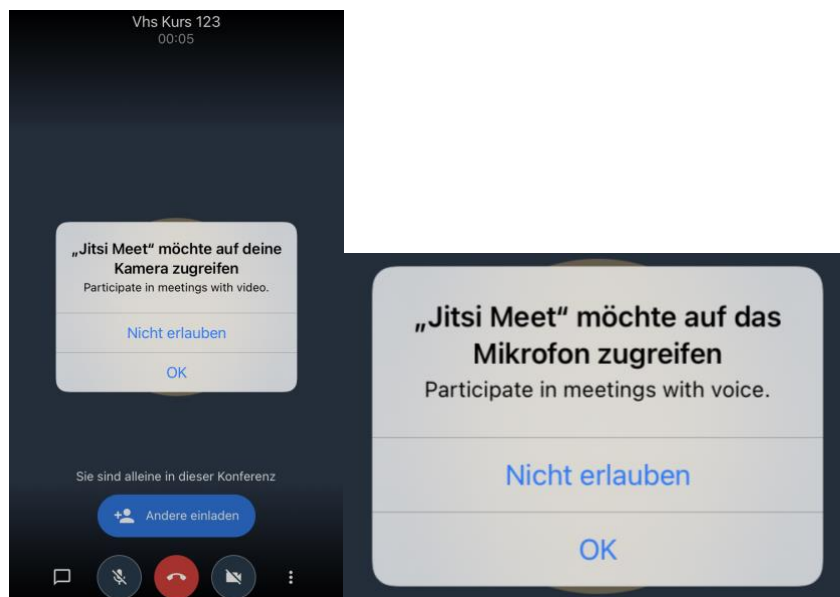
Vhs Kurs 123
00:05

„Jitsi Meet" möchte auf deine Kamera zugreifen
Participate in meetings with video.

Nicht erlauben

OK

Sie sind alleine in dieser Konferenz

Andere einladen

„Jitsi Meet" möchte auf das Mikrofon zugreifen
Participate in meetings with voice.

Nicht erlauben

OK